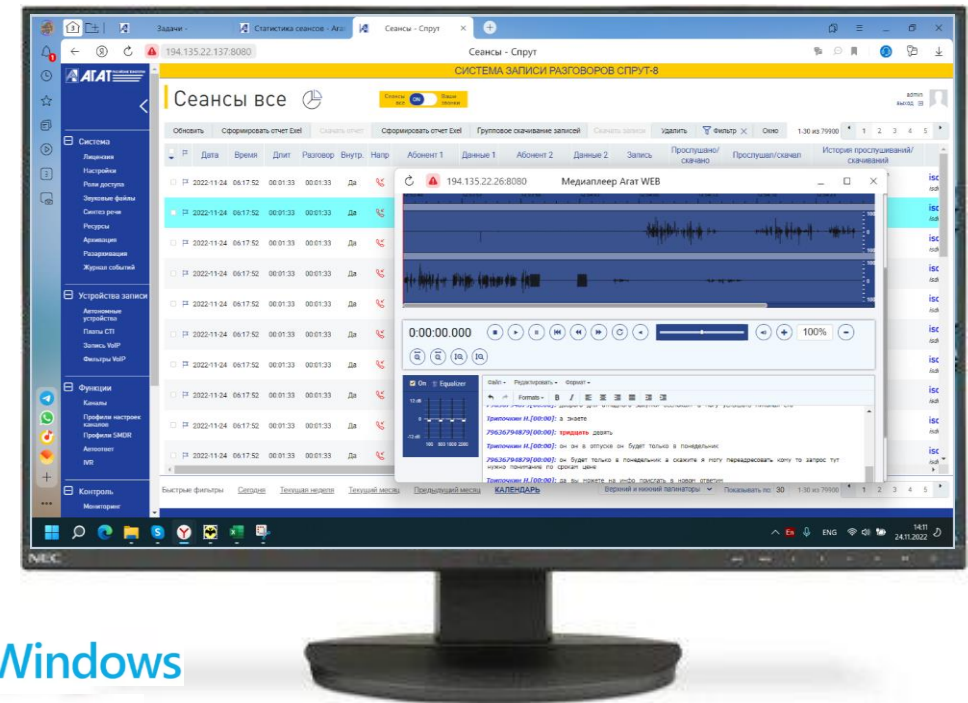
Задачи
Статистика сеансов - Агат
Сеансы - Спрут
194.135.22.137:8080
Сеансы - Спрут
СИСТЕМА ЗАПИСИ РАЗГОВОРОВ СПРУТ-8
АГАТ
Сеансы все
Сеансы все
ON
Ваши пометки
admin
выход
Система
Лицензия
Настройки
Роли доступа
Звуковые файлы
Синтез речи
Ресурсы
Архивация
Разархивация
Журнал событий
Устройства записи
Автономные устройства
Платы СТІ
Запись VoIP
Фильтры VoIP
Функции
Каналы
Профили настроек каналов
Профили SMDR
Автоответ
IVR
Контроль
Мониторинг
Обновить
Сформировать отчет Exel
Скачать отчет
Сформировать отчет Exel
Групповое скачивание записей
Скачать запись
Удалить
Фильтр
Окно
1-30 из 79900
1 2 3 4 5
Дата
Время
Длит
Разговор
Внутр.
Напр
Абонент 1
Данные 1
Абонент 2
Данные 2
Запись
Прослушано/скачано
Прослушал/скачал
История прослушиваний/скачиваний
| Дата | Время | Длит | Разговор | Внутр. |
|---|---|---|---|---|
| 2022-11-24 | 06:17:52 | 00:01:33 | 00:01:33 | Да |
| 2022-11-24 | 06:17:52 | 00:01:33 | 00:01:33 | Да |
| 2022-11-24 | 06:17:52 | 00:01:33 | 00:01:33 | Да |
| 2022-11-24 | 06:17:52 | 00:01:33 | 00:01:33 | Да |
| 2022-11-24 | 06:17:52 | 00:01:33 | 00:01:33 | Да |
| 2022-11-24 | 06:17:52 | 00:01:33 | 00:01:33 | Да |
| 2022-11-24 | 06:17:52 | 00:01:33 | 00:01:33 | Да |
| 2022-11-24 | 06:17:52 | 00:01:33 | 00:01:33 | Да |
| 2022-11-24 | 06:17:52 | 00:01:33 | 00:01:33 | Да |
| 2022-11-24 | 06:17:52 | 00:01:33 | 00:01:33 | Да |
194.135.22.26:8080
Медиаплеер Агат WEB
0:00:00.000
100%
On
Equalizer
Файл
Редактировать
Формат
Formats
B
I
Триполкин Н.[00:00]: а знаете
79636794879[00:00]: тридцать девять
Триполкин Н.[00:00]: он он в отпуске он будет только в понедельник
79636794879[00:00]: он будет только в понедельник а скажите я могу переадресовать кому то запрос тут нужно понимание по срокам цене
Триполкин Н.[00:00]: да вы можете на инфо прислать в новом ответом
Быстрые фильтры
Сегодня
Текущая неделя
Текущий месяц
Предыдущий месяц
КАЛЕНДАРЬ
Верхний и нижний пагинаторы
Показывать по 30
1-30 из 79900
1 2 3 4 5
ENG
14:11
24.11.2022
NEC
Windows